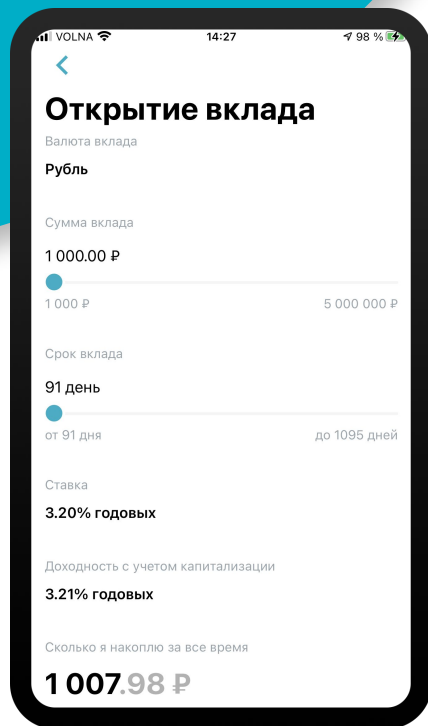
VOLNA 14:27 98 %

<

Открытие вклада

Валюта вклада

Рубль

Сумма вклада

1 000.00 ₽

1 000 ₽ 5 000 000 ₽

Срок вклада

91 день

от 91 дня до 1095 дней

Ставка

3.20% годовых

Доходность с учетом капитализации

3.21% годовых

Сколько я накоплю за все время

1 007.98 ₽